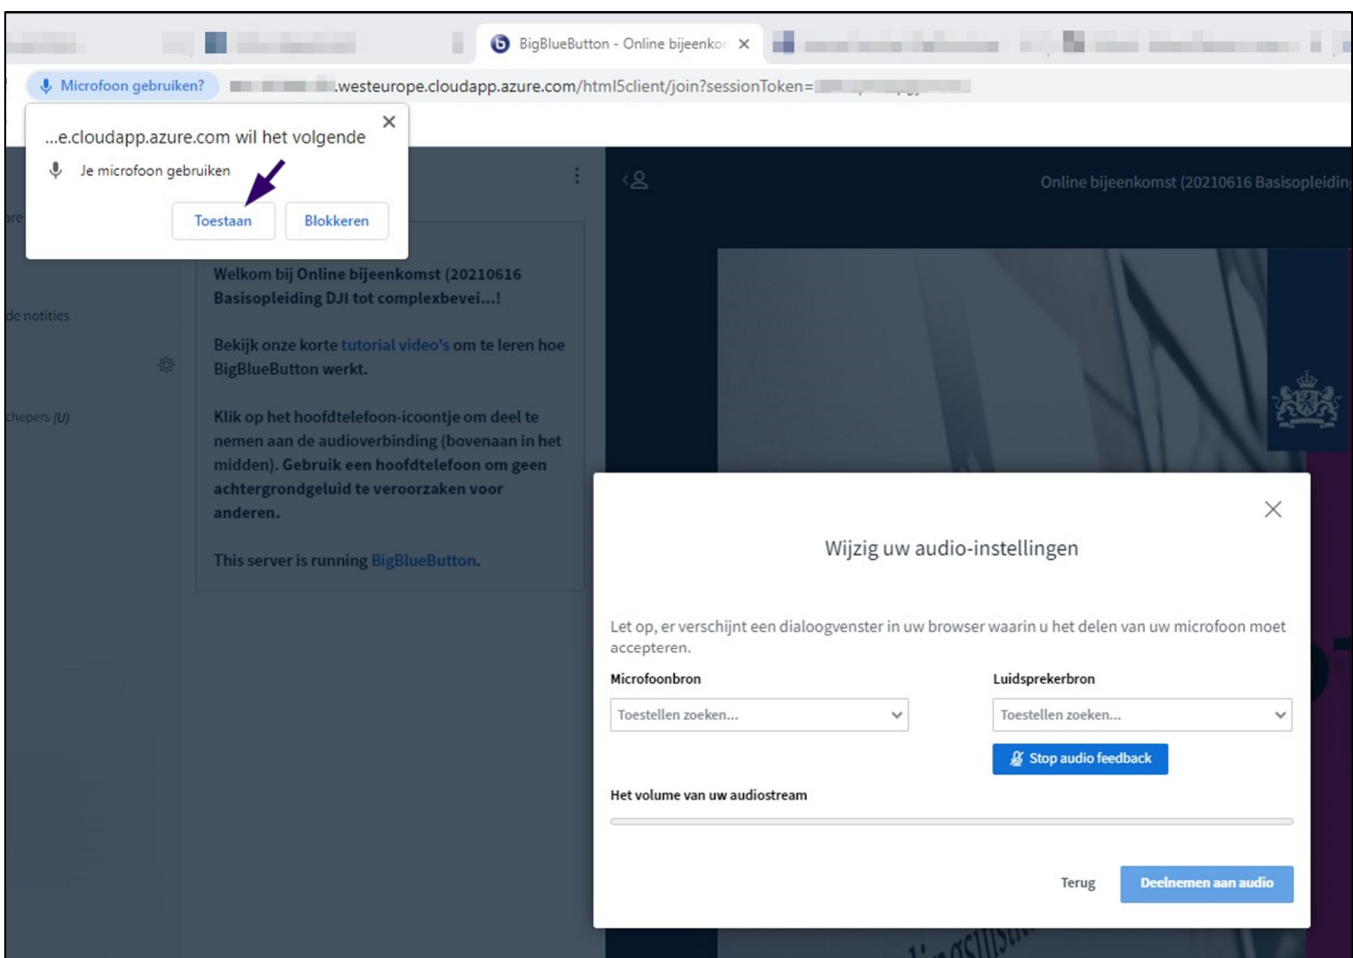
BigBlueButton - Online bijeenkor ×

Microfoon gebruiken?

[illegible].westeurope.cloudapp.azure.com/html5client/join?sessionToken=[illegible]

...e.cloudapp.azure.com wil het volgende ×

Je microfoon gebruiken

Toestaan Blokkeren

are

de notities

chepers (U)

Welkom bij Online bijeenkomst (20210616 Basisopleiding DJI tot complexbevei...!

Bekijk onze korte tutorial video's om te leren hoe BigBlueButton werkt.

Klik op het hoofdtelefoon-icoontje om deel te nemen aan de audioverbinding (bovenaan in het midden). Gebruik een hoofdtelefoon om geen achtergrondgeluid te veroorzaken voor anderen.

This server is running BigBlueButton.

Online bijeenkomst (20210616 Basisopleidin

Wijzig uw audio-instellingen

Let op, er verschijnt een dialoogvenster in uw browser waarin u het delen van uw microfoon moet accepteren.

Microfoonbron

Toestellen zoeken...

Luidsprekerbron

Toestellen zoeken...

Stop audio feedback

Het volume van uw audiostream

Terug

Deelnemen aan audio